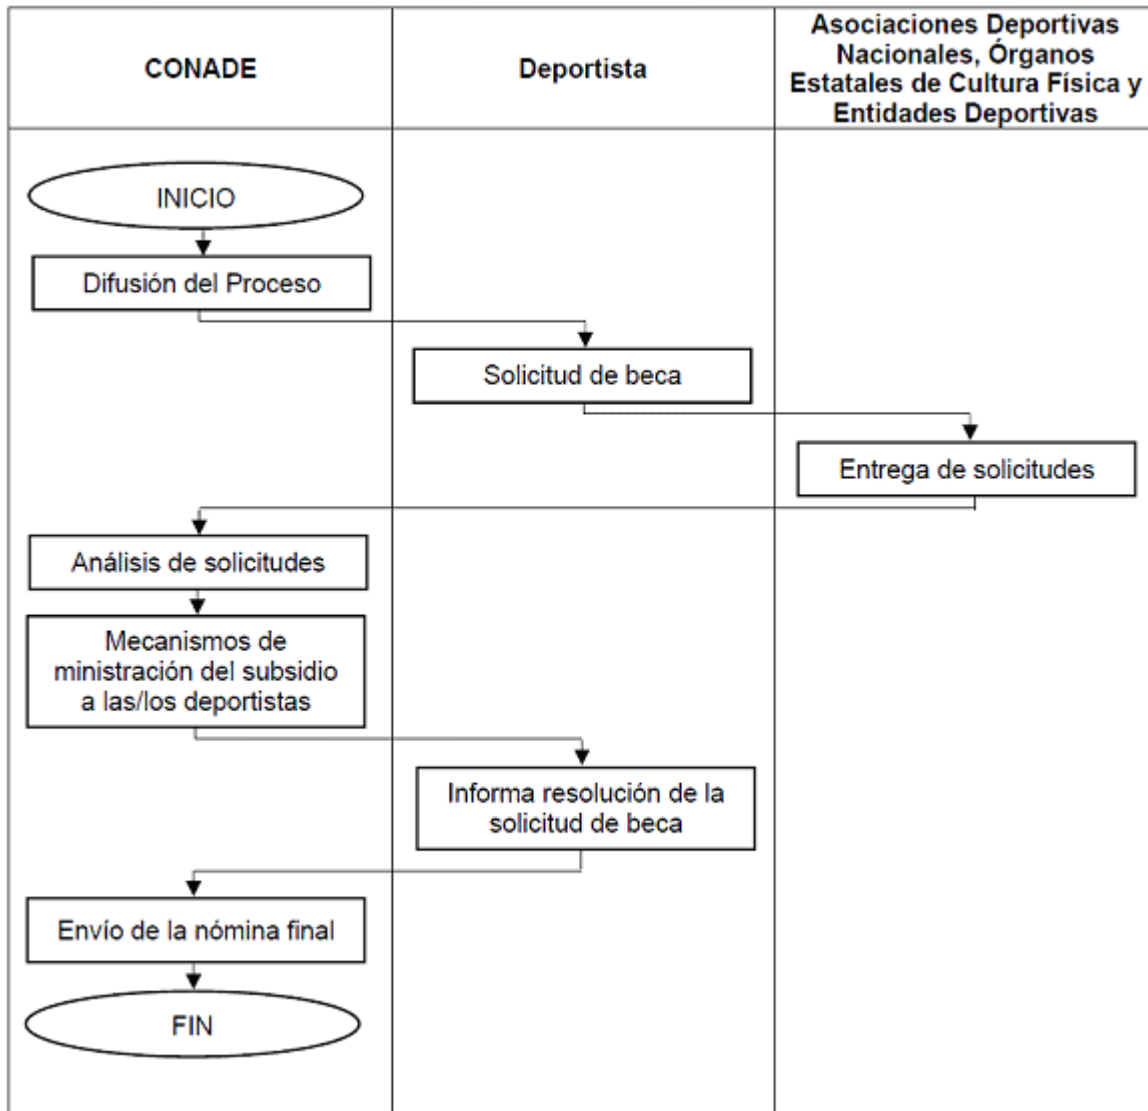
| CONADE | Deportista | Asociaciones Deportivas Nacionales, Órganos Estatales de Cultura Física y Entidades Deportivas |
|---|---|---|

INICIO

Difusión del Proceso

Solicitud de beca

Entrega de solicitudes

Análisis de solicitudes

Mecanismos de ministración del subsidio a las/los deportistas

Informa resolución de la solicitud de beca

Envío de la nómina final

FIN